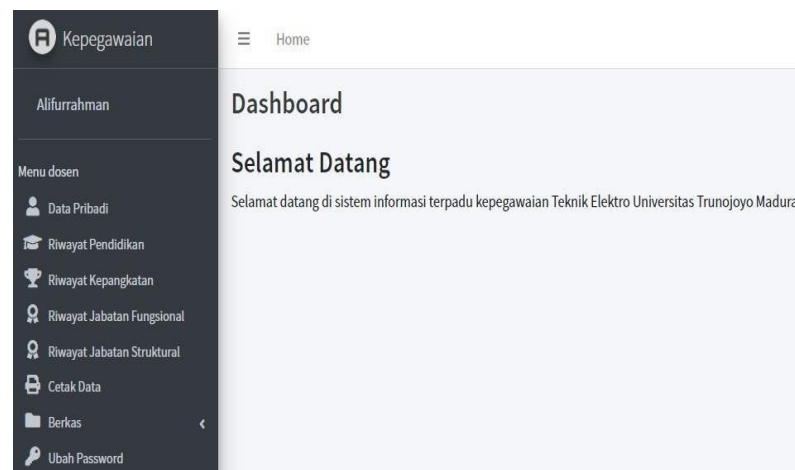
Kepegawaian

Alifurrahman

Menu dosen

Data Pribadi

Riwayat Pendidikan

Riwayat Kepangkatan

Riwayat Jabatan Fungsional

Riwayat Jabatan Struktural

Cetak Data

Berkas

Ubah Password

Home

Dashboard

Selamat Datang

Selamat datang di sistem informasi terpadu kepegawaian Teknik Elektro Universitas Trunojoyo Madura